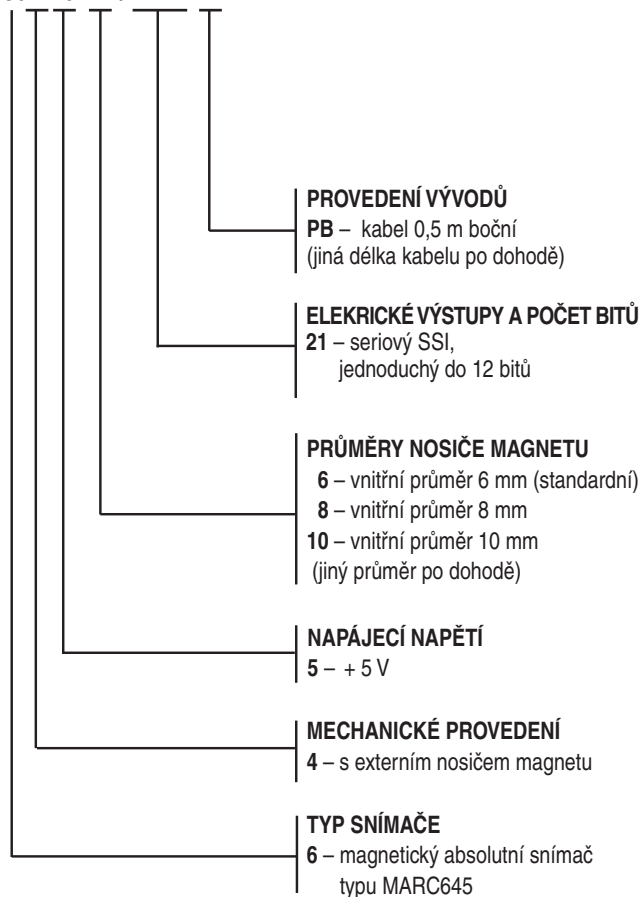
PROVEDENÍ VÝVODŮ
PB – kabel 0,5 m boční
(jiná délka kabelu po dohodě)

ELEKRICKÉ VÝSTUPY A POČET BITŮ
21 – seriový SSI,
jednoduchý do 12 bitů

PRŮMĚRY NOSIČE MAGNETU
6 – vnitřní průměr 6 mm (standardní)
8 – vnitřní průměr 8 mm
10 – vnitřní průměr 10 mm
(jiný průměr po dohodě)

NAPÁJECÍ NAPĚTÍ
5 – + 5 V

MECHANICKÉ PROVEDENÍ
4 – s externím nosičem magnetu

TYP SNÍMAČE
6 – magnetický absolutní snímač
typu MARC645